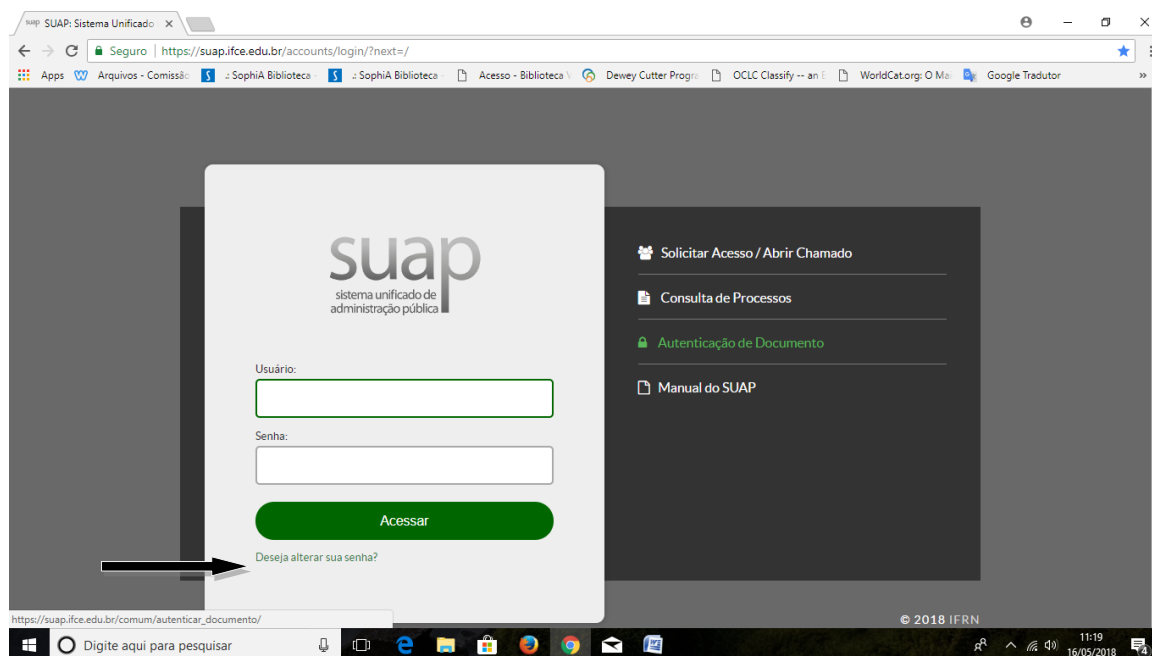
suap SUAP: Sistema Unificado ×

← → C Seguro | https://suap.ifce.edu.br/accounts/login/?next=/

Apps Arquivos - Comissão SophiA Biblioteca SophiA Biblioteca Acesso - Biblioteca Dewey Cutter Progr OCLC Classify -- an WorldCat.org: O Ma Google Tradutor »

suap
sistema unificado de administração pública

Usuário:

Senha:

Acessar

Deseja alterar sua senha?

Solicitar Acesso / Abrir Chamado

Consulta de Processos

Autenticação de Documento

Manual do SUAP

https://suap.ifce.edu.br/comum/autenticar_documento/

© 2018 IFRN

Digite aqui para pesquisar

11:19
16/05/2018